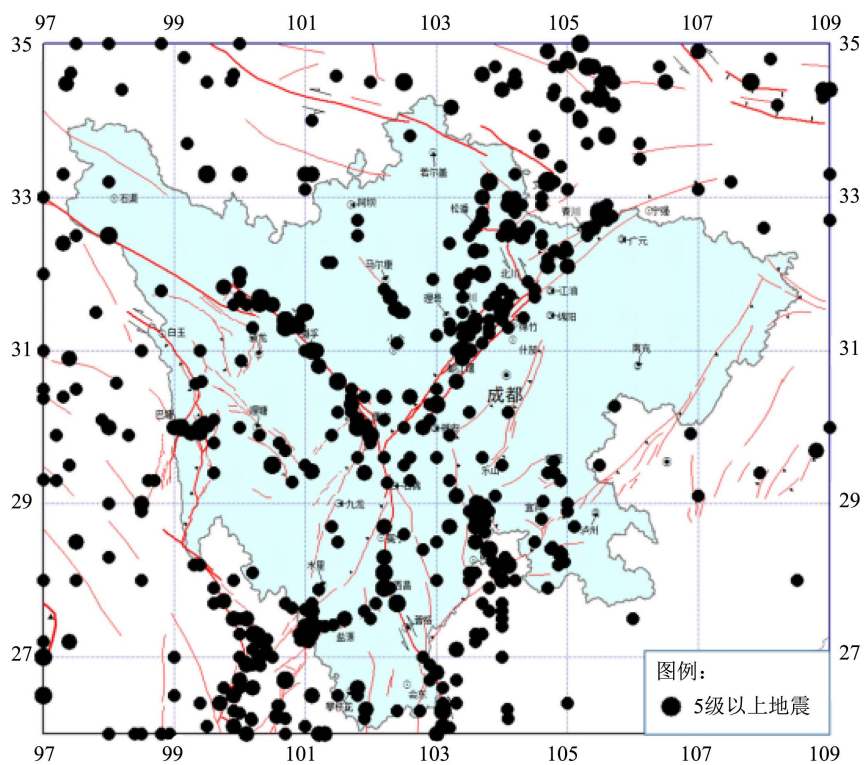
97 99 101 103 105 107 109

35 35

33 33

31 31

29 29

27 27

97 99 101 103 105 107 109

石渠
若尔盖
阿坝
松潘
青川
广元
马尔康
北川
江油
绵阳
理县
绵竹
什邡
南充
白玉
成都
巴塘
理塘
乐山
九龙
宜宾
泸州
木里
西昌
盐源
普格
会东
攀枝花

图例：
5级以上地震